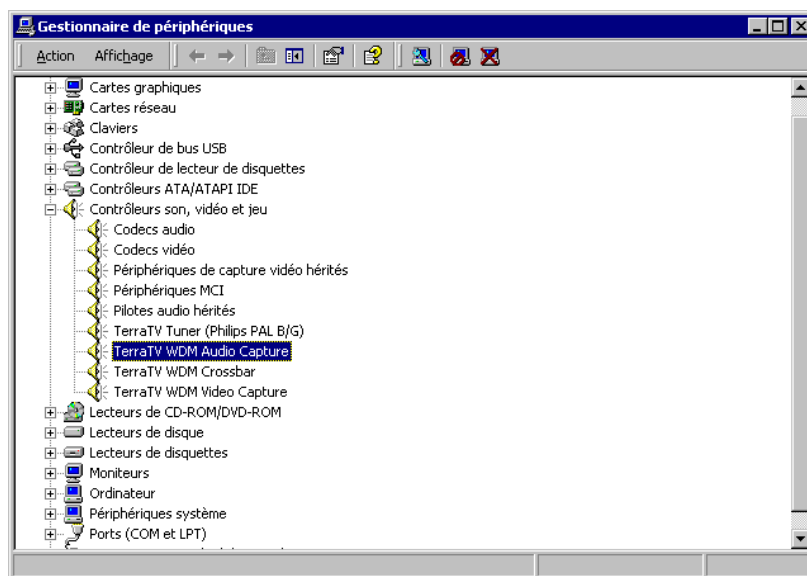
Gestionnaire de périphériques

Action Affichage

Cartes graphiques
Cartes réseau
Claviers
Contrôleur de bus USB
Contrôleur de lecteur de disquettes
Contrôleurs ATA/ATAPI IDE
Contrôleurs son, vidéo et jeu
Codecs audio
Codecs vidéo
Périphériques de capture vidéo hérités
Périphériques MCI
Pilotes audio hérités
TerraTV Tuner (Philips PAL B/G)
TerraTV WDM Audio Capture
TerraTV WDM Crossbar
TerraTV WDM Video Capture
Lecteurs de CD-ROM/DVD-ROM
Lecteurs de disque
Lecteurs de disquettes
Moniteurs
Ordinateur
Périphériques système
Ports (COM et LPT)
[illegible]